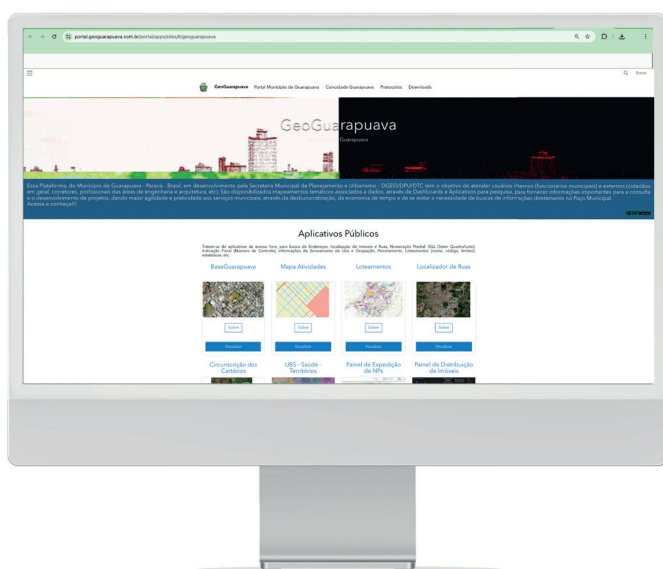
portal.geoguarapuava.com.br/portal/apps/sites/#/geoguarapuava

Entrar

GeoGuarapuava Portal Município de Guarapuava Conectado Guarapuava Protocolos Downloads

GeoGuarapuava

Guarapuava

Essa Plataforma, do Município de Guarapuava - Paraná - Brasil, em desenvolvimento pela Secretaria Municipal de Planejamento e Urbanismo - DGEO/DPU/DTC tem o objetivo de atender usuários internos (funcionários municipais) e externos (cidadãos em geral, corretores, profissionais das áreas de engenharia e arquitetura, etc). São disponibilizados mapeamentos temáticos associados a dados, através de Dashboards e Aplicativos para pesquisa, para fornecer informações importantes para a consulta e o desenvolvimento de projetos, dando maior agilidade e praticidade aos serviços municipais, através da desburocratização, da economia de tempo e de se evitar a necessidade de buscas de informações diretamente no Paço Municipal. Acesse e conheça!!!

Aplicativos Públicos

Todos os aplicativos de acesso livre, para busca de Endereços, localização de Imóveis e Ruas, Numeração Predial, SQL (Setor Quadra/Lote) Indicação Fiscal (Número de Controle), informações de Zoneamento de Uso e Ocupação, Parcelamento, Loteamentos (nome, código, limites), estatísticas, etc.

BaseGuarapuava | Mapa Atividades | Loteamentos | Localizador de Ruas

Sobre | Sobre | Sobre | Sobre

Visualizar | Visualizar | Visualizar | Visualizar

Circunscrição dos Cartórios | UBS - Saúde - Territórios | Painel de Expedição de NPs | Painel de Distribuição de Imóveis